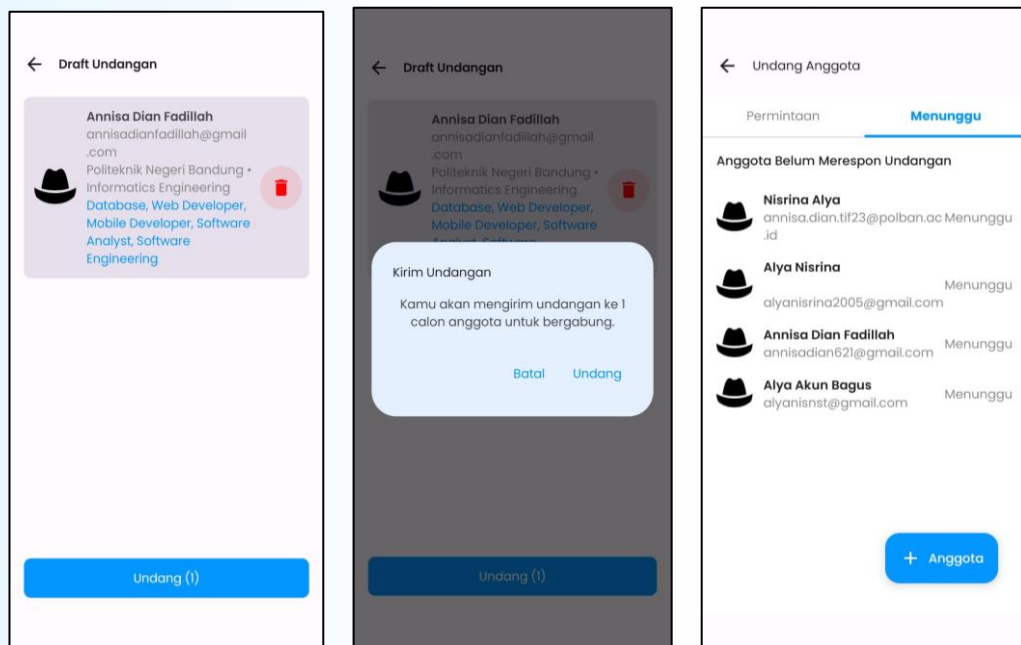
← Draft Undangan

Annisa Dian Fadillah
annisadianfadillah@gmail.com
Politeknik Negeri Bandung • Informatics Engineering
Database, Web Developer, Mobile Developer, Software Analyst, Software Engineering

Undang (1)

← Draft Undangan

Annisa Dian Fadillah
annisadianfadillah@gmail.com
Politeknik Negeri Bandung • Informatics Engineering
Database, Web Developer, Mobile Developer, Software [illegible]

Kirim Undangan
Kamu akan mengirim undangan ke 1 calon anggota untuk bergabung.

Batal Undang

Undang (1)

← Undang Anggota

Permintaan Menunggu

Anggota Belum Merespon Undangan

Nisrina Alya
annisa.dian.tif23@polban.ac.id
Menunggu

Alya Nisrina
alyanisrina2005@gmail.com
Menunggu

Annisa Dian Fadillah
annisadian621@gmail.com
Menunggu

Alya Akun Bagus
alyanisnst@gmail.com
Menunggu

+ Anggota